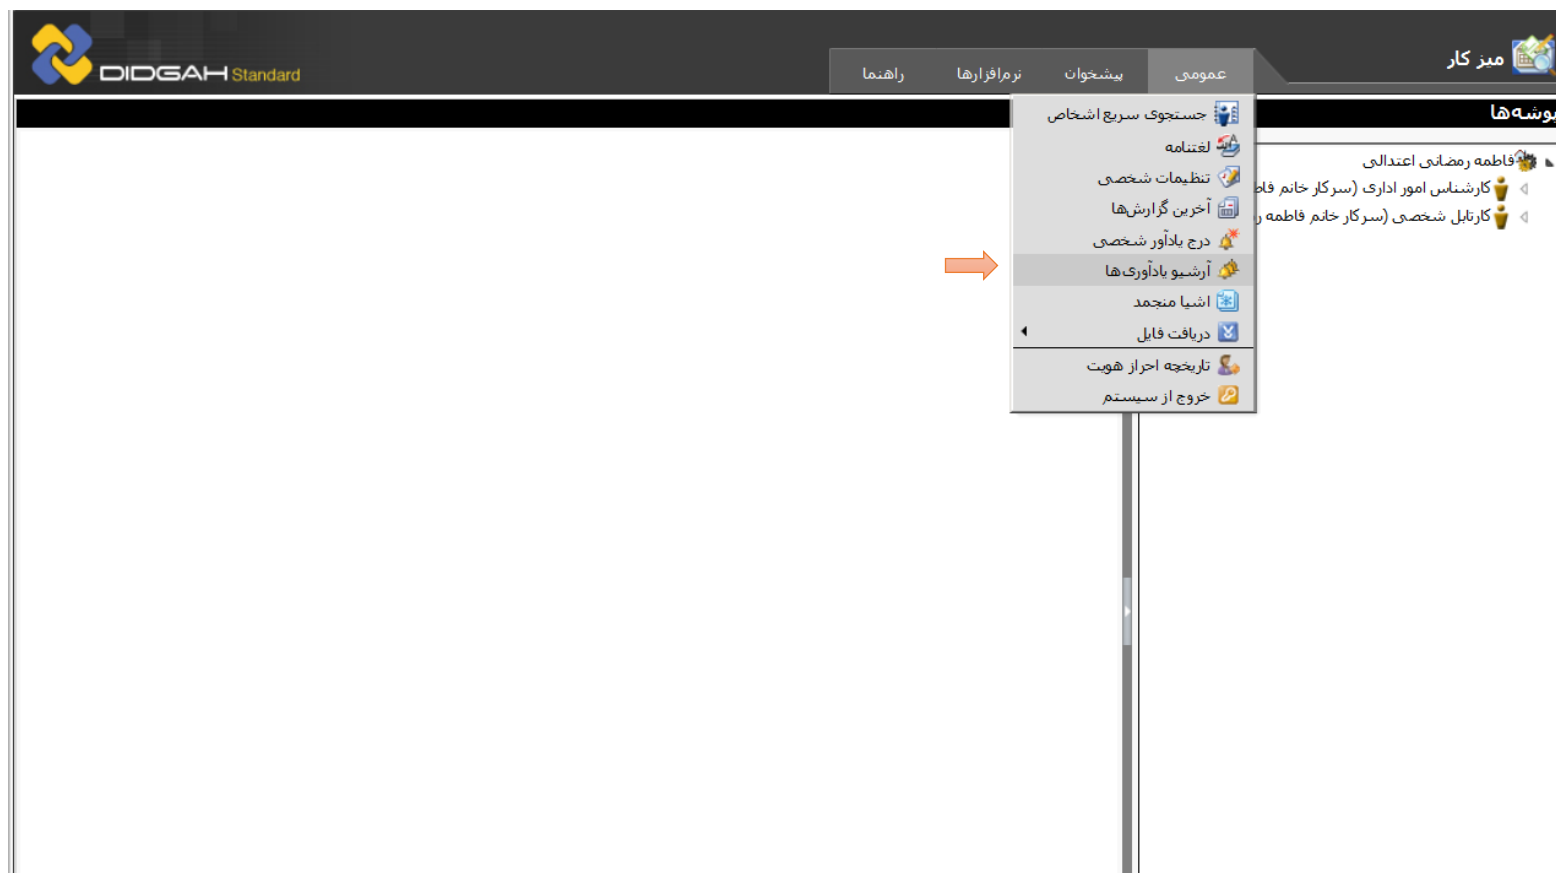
DIDGAH Standard

میز کار

عمومی
پیشخوان
نرم‌افزارها
راهنما

جستجوی سریع اشخاص
لغتنامه
تنظیمات شخصی
آخرین گزارش‌ها
درج یادآور شخصی
آرشیو یادآوری‌ها
اشیا منجمد
دریافت فایل
تاریخچه احراز هویت
خروج از سیستم

پوشه‌ها
فاطمه رمضانی اعتدالی
کارشناس امور اداری (سرکار خانم فاط
کارتابل شخصی (سرکار خانم فاطمه